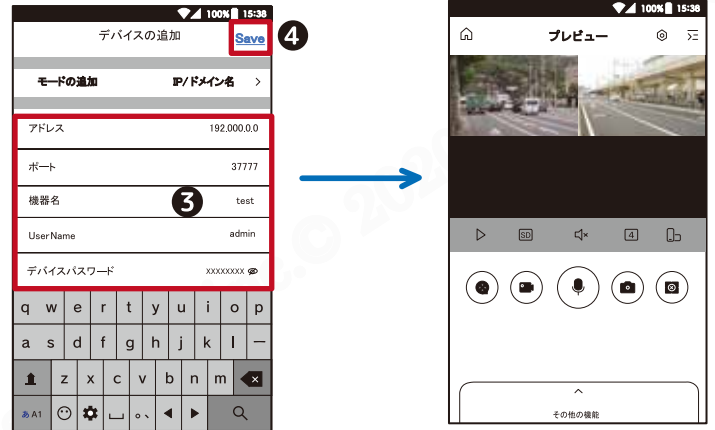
100% 15:36

デバイスの追加

Save

4

モードの追加

IP/ドメイン名 >

アドレス 192.000.0.0

ポート 37777

機器名 test

3

User Name admin

デバイスパスワード xxxxxxxx

q w e r t y u i o p

a s d f g h j k l —

z x c v b n m

あA1

100% 15:36

プレビュー

SD

4

その他の機能